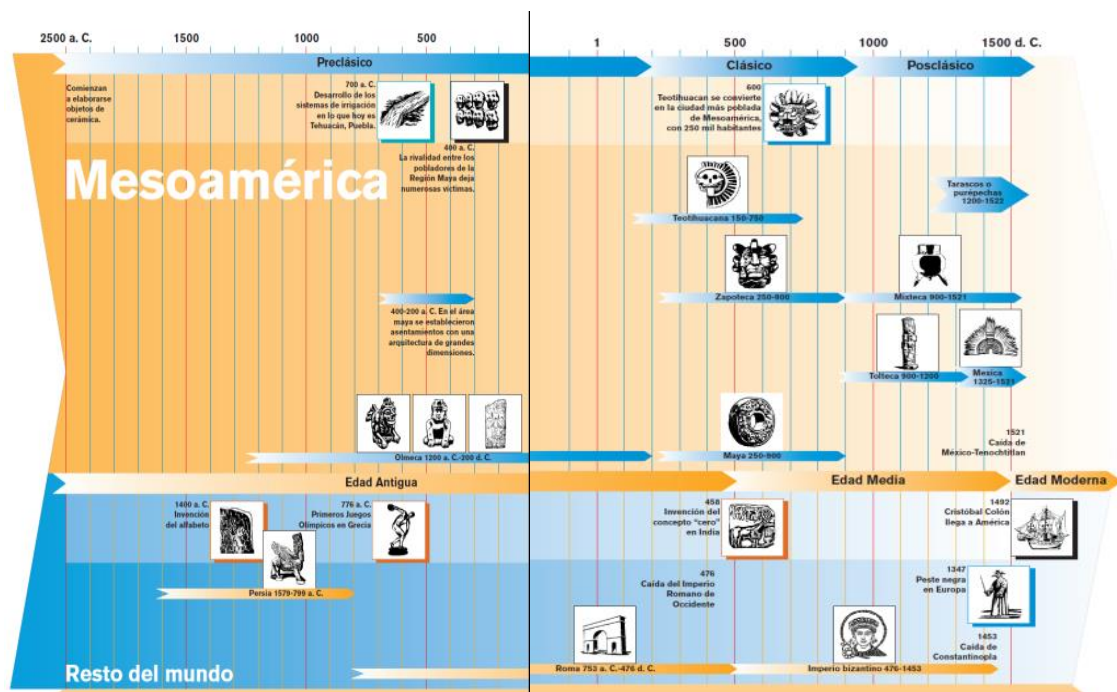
2500 a. C.
1500
1000
500
1
500
1000
1500 d. C.

Preclásico
Clásico
Posclásico

Comienzan a elaborarse objetos de cerámica.

700 a. C. Desarrollo de los sistemas de irrigación en lo que hoy es Tehuacán, Puebla.

400 a. C. La rivalidad entre los pobladores de la Región Maya deja numerosas víctimas.

600 Teotihuacan se convierte en la ciudad más poblada de Mesoamérica, con 250 mil habitantes

Mesoamérica

Tarascos o purépechas 1200-1522

Teotihuacana 150-750

Zapoteca 250-900

Mixteca 900-1521

400-200 a. C. En el área maya se establecieron asentamientos con una arquitectura de grandes dimensiones.

Tolteca 900-1200

Mexica 1325-1521

1521 Caída de México-Tenochtitlan

Olmeca 1200 a. C.-300 d. C.

Maya 250-900

Edad Antigua
Edad Media
Edad Moderna

1400 a. C. Invención del alfabeto

776 a. C. Primeros Juegos Olímpicos en Grecia

458 Invención del concepto "cero" en India

1492 Cristóbal Colón llega a América

476 Caída del Imperio Romano de Occidente

1347 Peste negra en Europa

Persia 1579-799 a. C.

1453 Caída de Constantinopla

Resto del mundo

Roma 753 a. C.-476 d. C.

Imperio bizantino 476-1453